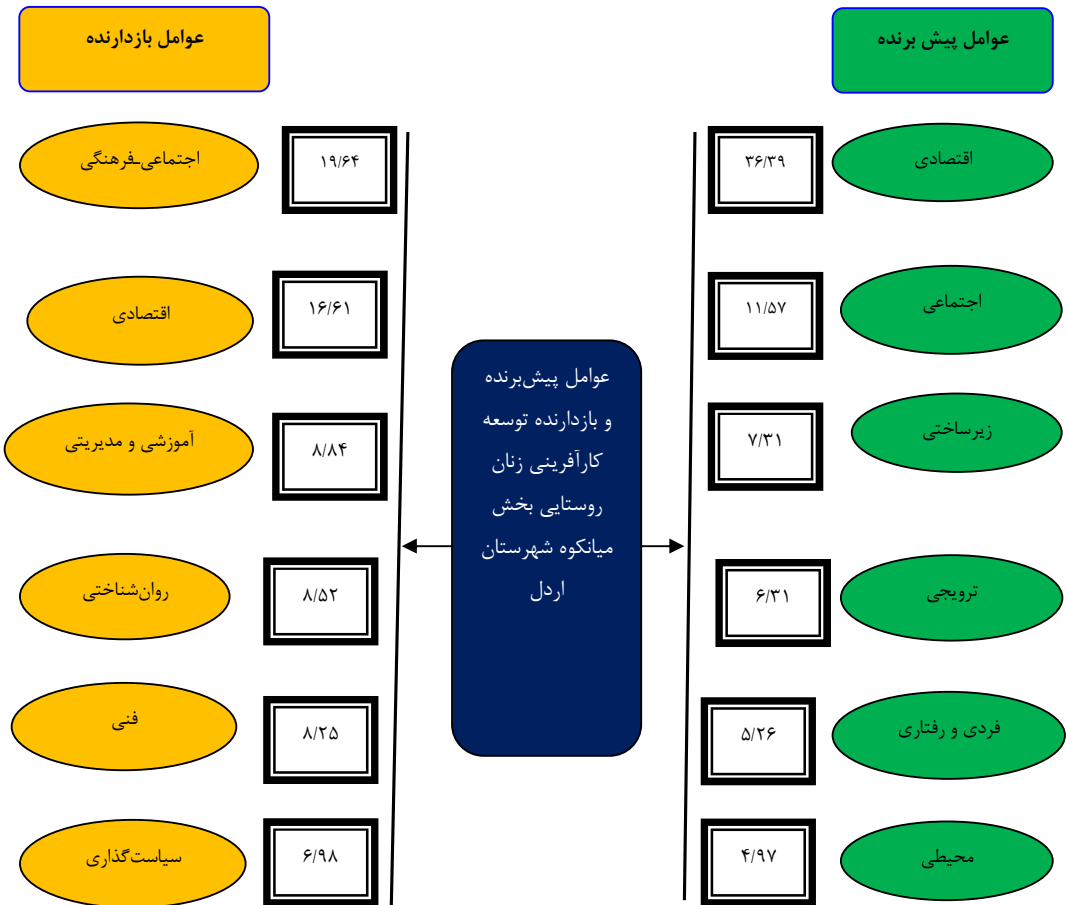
عوامل پیش برنده

عوامل بازدارنده

اقتصادی
۳۶/۳۹

۱۹/۶۴
اجتماعی-فرهنگی

اجتماعی
۱۱/۵۷

۱۶/۶۱
اقتصادی

عوامل پیش‌برنده و بازدارنده توسعه کارآفرینی زنان روستایی بخش میانکوه شهرستان اردل

زیرساختی
۷/۳۱

۸/۸۴
آموزشی و مدیریتی

ترویجی
۶/۳۱

۸/۵۲
روان‌شناختی

فردی و رفتاری
۵/۲۶

۸/۲۵
فنی

محیطی
۴/۹۷

۶/۹۸
سیاست‌گذاری